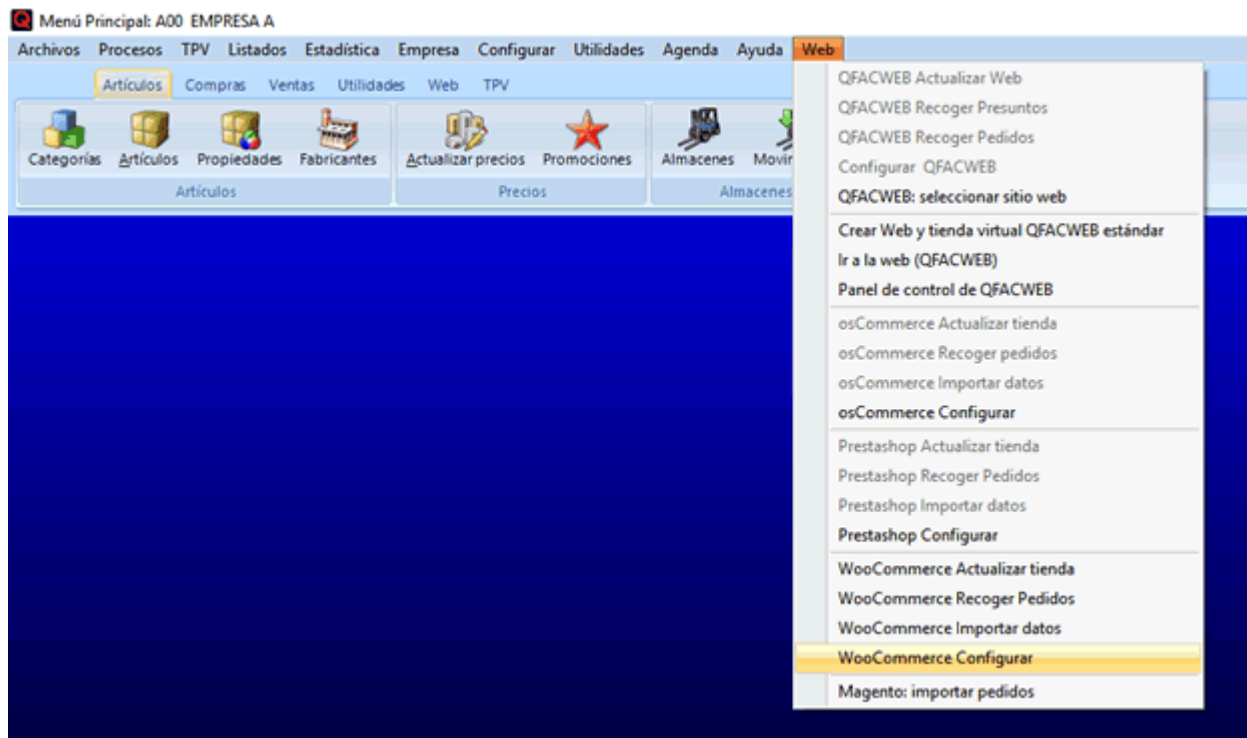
Menú Principal: A00 EMPRESA A

Archivos Procesos TPV Listados Estadística Empresa Configurar Utilidades Agenda Ayuda Web

Artículos Compras Ventas Utilidades Web TPV

Categorías Artículos Propiedades Fabricantes
Artículos

Actualizar precios Promociones
Precios

Almacenes Movir
Almacenes

QFACWEB Actualizar Web
QFACWEB Recoger Presuntos
QFACWEB Recoger Pedidos
Configurar QFACWEB
QFACWEB: seleccionar sitio web
Crear Web y tienda virtual QFACWEB estándar
Ir a la web (QFACWEB)
Panel de control de QFACWEB
osCommerce Actualizar tienda
osCommerce Recoger pedidos
osCommerce Importar datos
osCommerce Configurar
Prestashop Actualizar tienda
Prestashop Recoger Pedidos
Prestashop Importar datos
Prestashop Configurar
WooCommerce Actualizar tienda
WooCommerce Recoger Pedidos
WooCommerce Importar datos
WooCommerce Configurar
Magento: importar pedidos